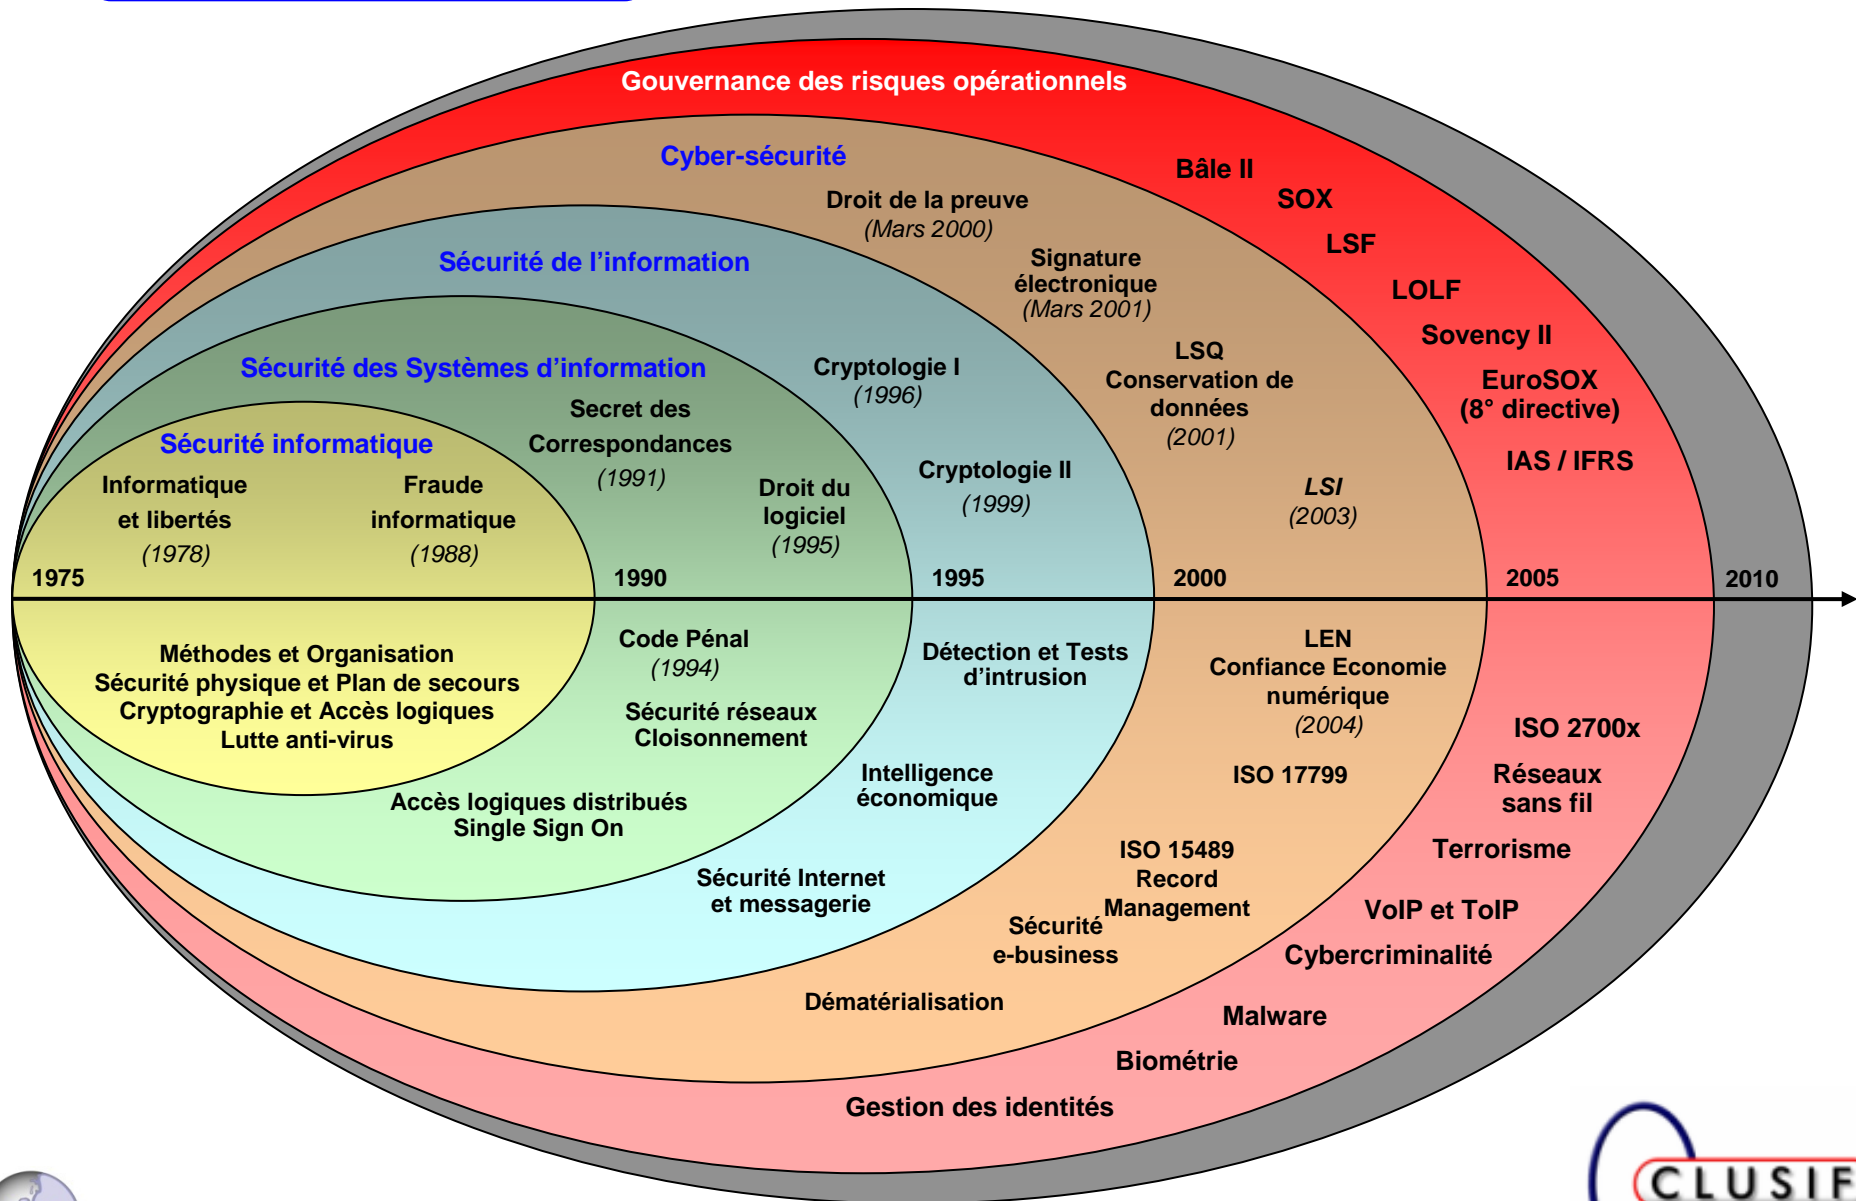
Gouvernance des risques opérationnels

Cyber-sécurité

Bâle II
SOX
LSF
LOLF
Sovency II
EuroSOX (8° directive)
IAS / IFRS

Droit de la preuve (Mars 2000)

Signature électronique (Mars 2001)

Sécurité de l'information

Sécurité des Systèmes d'information

Cryptologie I (1996)

LSQ Conservation de données (2001)

Secret des Correspondances (1991)

Sécurité informatique

Informatique et libertés (1978)

Fraude informatique (1988)

Droit du logiciel (1995)

Cryptologie II (1999)

LSI (2003)

1975

1990

1995

2000

2005

2010

Méthodes et Organisation
Sécurité physique et Plan de secours
Cryptographie et Accès logiques
Lutte anti-virus

Code Pénal (1994)

Sécurité réseaux Cloisonnement

Détection et Tests d'intrusion

LEN Confiance Economie numérique (2004)

ISO 2700x

Intelligence économique

ISO 17799

Réseaux sans fil

Accès logiques distribués Single Sign On

Terrorisme

ISO 15489 Record Management

Sécurité Internet et messagerie

Sécurité e-business

VoIP et ToIP

Cybercriminalité

Dématérialisation

Malware

Biométrie

Gestion des identités

CLUSIF